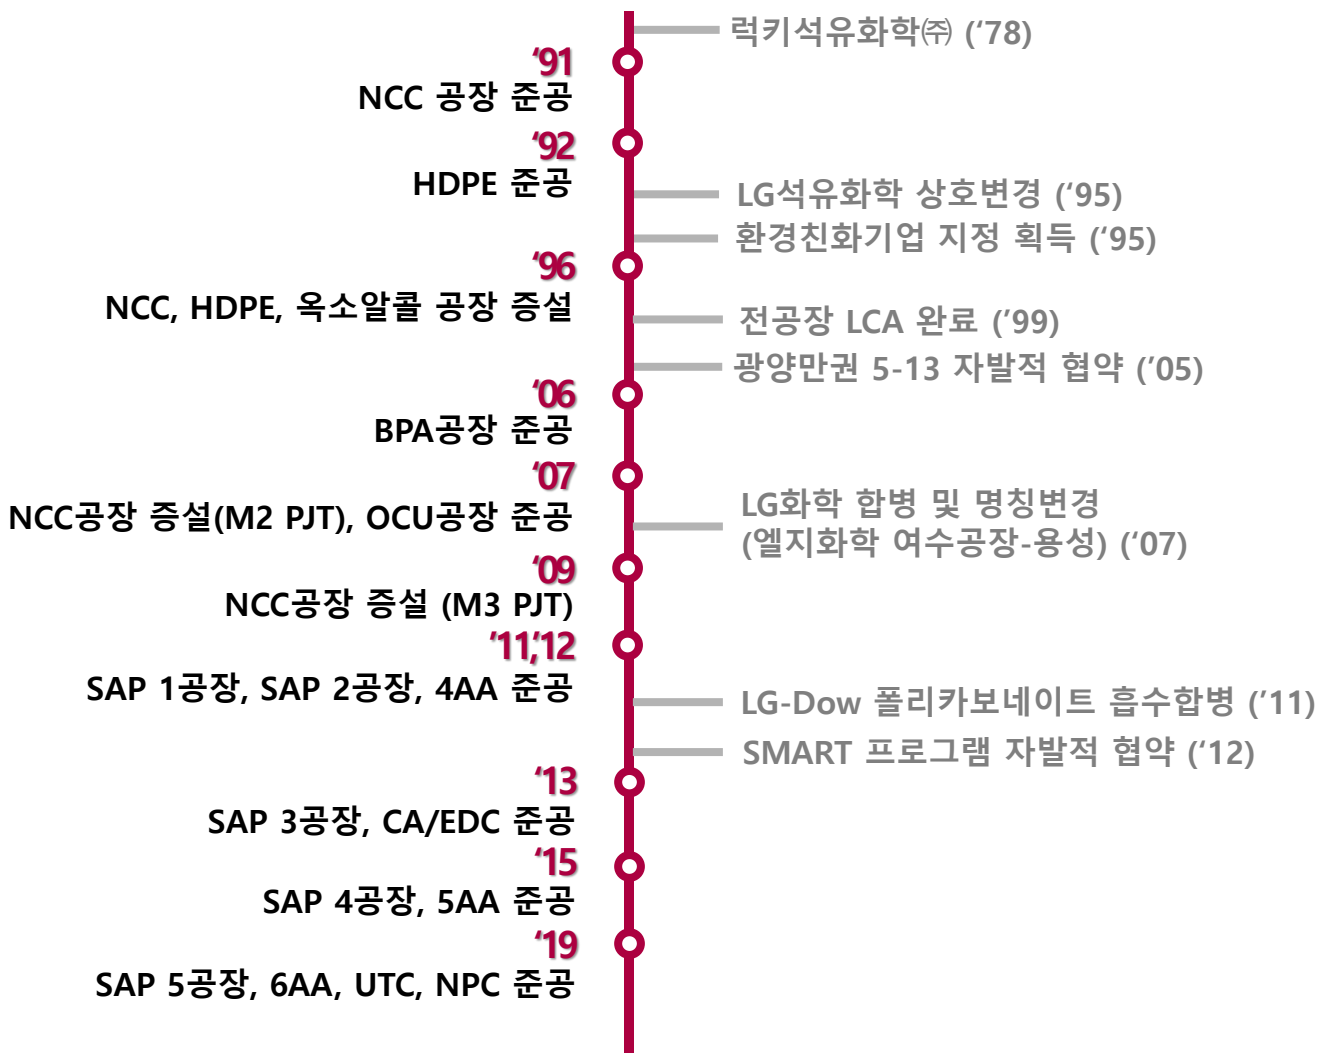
럭키석유화학㈜ ('78)

'91
NCC 공장 준공

'92
HDPE 준공

LG석유화학 상호변경 ('95)

환경친화기업 지정 획득 ('95)

'96
NCC, HDPE, 옥소알콜 공장 증설

전공장 LCA 완료 ('99)

광양만권 5-13 자발적 협약 ('05)

'06
BPA공장 준공

'07
NCC공장 증설(M2 PJT), OCU공장 준공

LG화학 합병 및 명칭변경 (엘지화학 여수공장-용성) ('07)

'09
NCC공장 증설 (M3 PJT)

'11,'12
SAP 1공장, SAP 2공장, 4AA 준공

LG-Dow 폴리카보네이트 흡수합병 ('11)

SMART 프로그램 자발적 협약 ('12)

'13
SAP 3공장, CA/EDC 준공

'15
SAP 4공장, 5AA 준공

'19
SAP 5공장, 6AA, UTC, NPC 준공